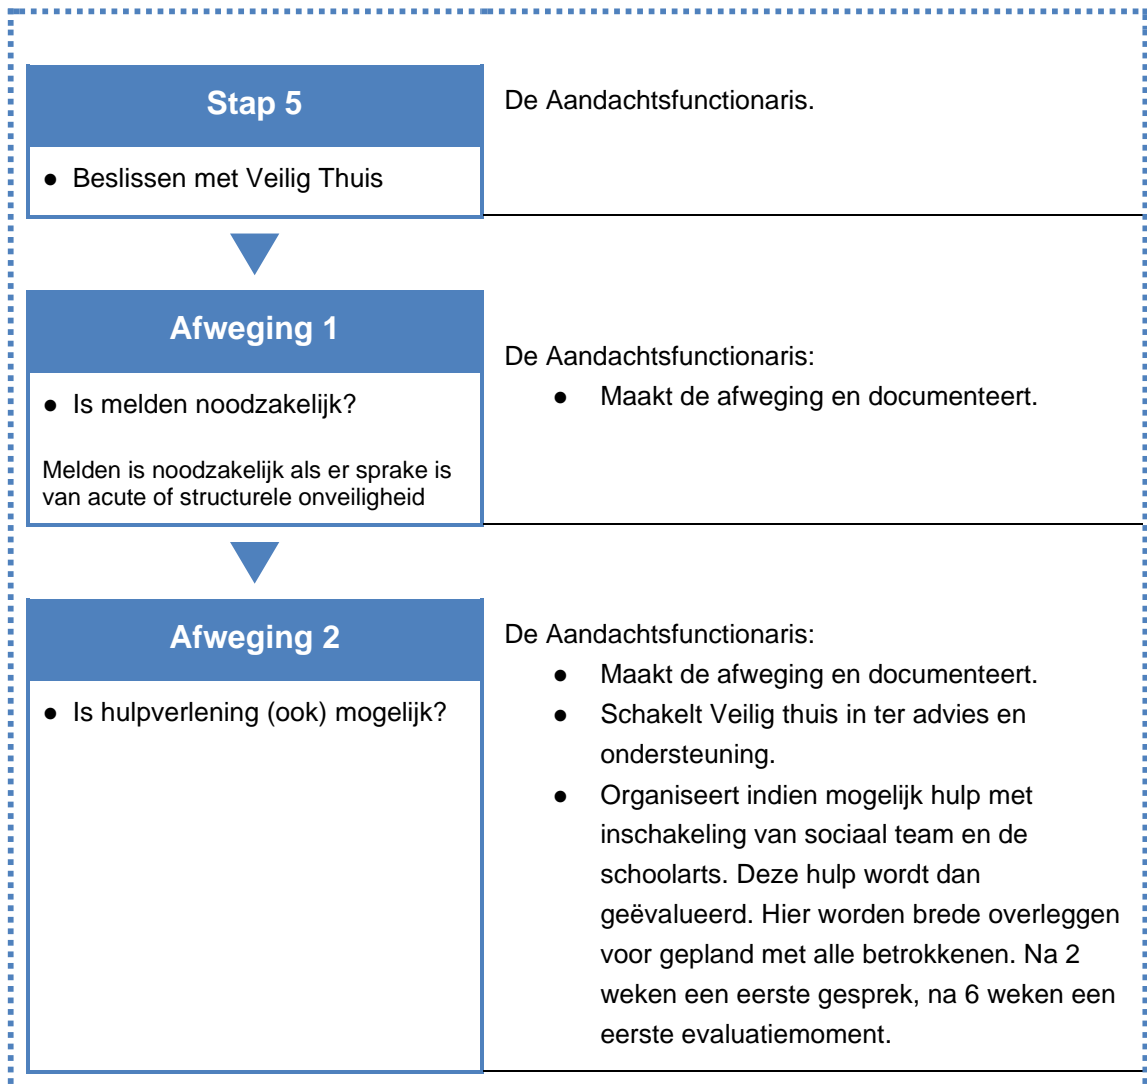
Stap 5

● Beslissen met Veilig Thuis

De Aandachtsfunctionaris.

Afweging 1

● Is melden noodzakelijk?

Melden is noodzakelijk als er sprake is van acute of structurele onveiligheid

De Aandachtsfunctionaris:
● Maakt de afweging en documenteert.

Afweging 2

● Is hulpverlening (ook) mogelijk?

De Aandachtsfunctionaris:
● Maakt de afweging en documenteert.
● Schakelt Veilig thuis in ter advies en ondersteuning.
● Organiseert indien mogelijk hulp met inschakeling van sociaal team en de schoolarts. Deze hulp wordt dan geëvalueerd. Hier worden brede overleggen voor gepland met alle betrokkenen. Na 2 weken een eerste gesprek, na 6 weken een eerste evaluatiemoment.